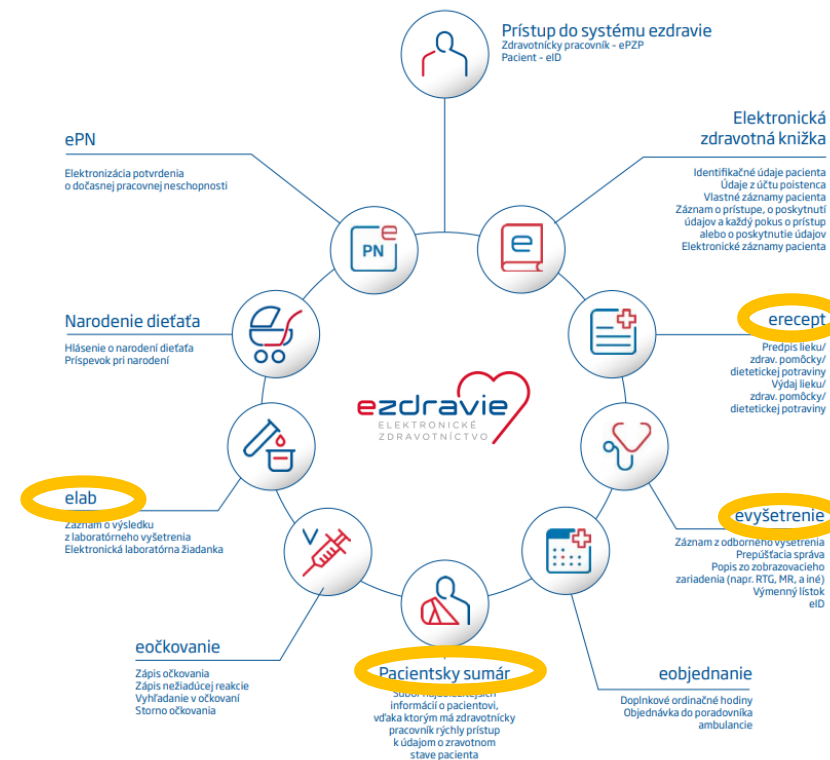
Prístup do systému ezdravie
Zdravotnícky pracovník - ePZP
Pacient - eID

ePN
Elektronizácia potvrdenia o dočasnej pracovnej neschopnosti

Elektronická zdravotná knižka
Identifikačné údaje pacienta
Údaje z účtu poistenca
Vlastné záznamy pacienta
Záznam o prístupe, o poskytnutí údajov a každý pokus o prístup alebo o poskytnutie údajov
Elektronické záznamy pacienta

PN

Narodenie dieťaťa
Hlásenie o narodení dieťaťa
Príspevok pri narodení

erecept
Predpis lieku/ zdrav. pomôcky/ dietetickej potraviny
Výdaj lieku/ zdrav. pomôcky/ dietetickej potraviny

ezdravie
ELEKTRONICKÉ ZDRAVOTNÍCTVO

elab
Záznam o výsledku z laboratórneho vyšetrenia
Elektronická laboratórna žiadanka

evyšetrenie
Záznam z odborného vyšetrenia
Prepúšťacia správa
Popis zo zobrazovacieho zariadenia (napr. RTG, MR, a iné)
Výmenný lístok
eID

eočkovanie
Zápis očkovania
Zápis nežiadúcej reakcie
Vyhľadanie v očkovaní
Storno očkovania

Pacientsky sumár
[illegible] informácií o pacientovi, vďaka ktorým má zdravotnícky pracovník rýchly prístup k údajom o zravotnom stave pacienta

eobjednanie
Doplnkové ordinačné hodiny
Objednávka do poradovníka ambulancie